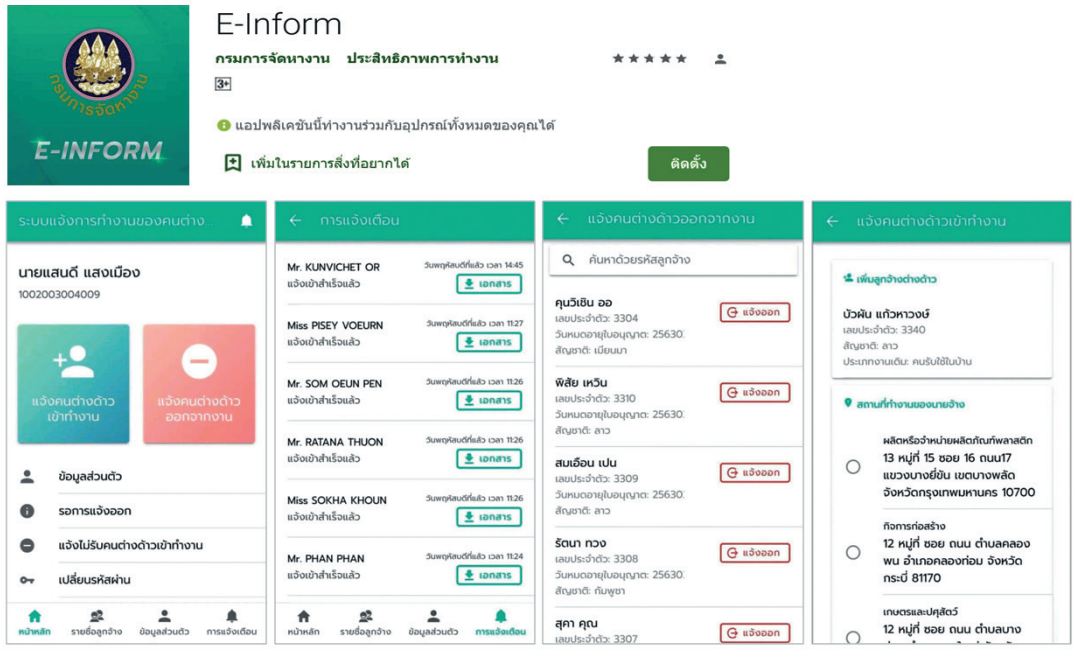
กรมการจัดหางาน
E-INFORM

E-Inform

กรมการจัดหางาน ประสิทธิภาพการทำงาน

3+

แอปพลิเคชันนี้ทำงานร่วมกับอุปกรณ์ทั้งหมดของคุณได้

เพิ่มในรายการสิ่งที่อยากได้

ติดตั้ง

ระบบแจ้งการทำงานของคนต่าง

นายแสนดี แสงเมือง
1002003004009

แจ้งคนต่างด้าวเข้าทำงาน

แจ้งคนต่างด้าวออกจากงาน

ข้อมูลส่วนตัว

รอการแจ้งออก

แจ้งไม่รับคนต่างด้าวเข้าทำงาน

เปลี่ยนรหัสผ่าน

หน้าหลัก รายชื่อลูกจ้าง ข้อมูลส่วนตัว การแจ้งเตือน

การแจ้งเตือน

Mr. KUNVICHET OR วันพฤหัสบดีที่แล้ว เวลา 14:45
แจ้งเข้าสำเร็จแล้ว เอกสาร

Miss PISEY VOEURN วันพฤหัสบดีที่แล้ว เวลา 11:27
แจ้งเข้าสำเร็จแล้ว เอกสาร

Mr. SOM OEUN PEN วันพฤหัสบดีที่แล้ว เวลา 11:26
แจ้งเข้าสำเร็จแล้ว เอกสาร

Mr. RATANA THUON วันพฤหัสบดีที่แล้ว เวลา 11:26
แจ้งเข้าสำเร็จแล้ว เอกสาร

Miss SOKHA KHOUN วันพฤหัสบดีที่แล้ว เวลา 11:26
แจ้งเข้าสำเร็จแล้ว เอกสาร

Mr. PHAN PHAN วันพฤหัสบดีที่แล้ว เวลา 11:24
แจ้งเข้าสำเร็จแล้ว เอกสาร

หน้าหลัก รายชื่อลูกจ้าง ข้อมูลส่วนตัว การแจ้งเตือน

แจ้งคนต่างด้าวออกจากงาน

ค้นหาด้วยรหัสลูกจ้าง

คุนวิเชิน ออ
เลขประจำตัว: 3304
วันหมดอายุใบอนุญาต: 25630
สัญชาติ: เมียนมา
แจ้งออก

พิสัย หวืน
เลขประจำตัว: 3310
วันหมดอายุใบอนุญาต: 25630
สัญชาติ: ลาว
แจ้งออก

สมเอือน เปน
เลขประจำตัว: 3309
วันหมดอายุใบอนุญาต: 25630
สัญชาติ: ลาว
แจ้งออก

รัตนา ทวง
เลขประจำตัว: 3308
วันหมดอายุใบอนุญาต: 25630
สัญชาติ: กัมพูชา
แจ้งออก

สุคา คุณ
เลขประจำตัว: 3307
แจ้งออก

แจ้งคนต่างด้าวเข้าทำงาน

เพิ่มลูกจ้างต่างด้าว

บัวผัน แก้วหาวงษ์
เลขประจำตัว: 3340
สัญชาติ: ลาว
ประเภทงานเดิม: คนรับใช้ในบ้าน

สถานที่ทำงานของนายจ้าง

ผลิตหรือจำหน่ายผลิตภัณฑ์พลาสติก
13 หมู่ที่ 15 ซอย 16 ถนน17 แขวงบางยี่ขัน เขตบางพลัด จังหวัดกรุงเทพมหานคร 10700

กิจการก่อสร้าง
12 หมู่ที่ ซอย ถนน ตำบลคลองพน อำเภอคลองท่อม จังหวัดกระบี่ 81170

เกษตรและปศุสัตว์
12 หมู่ที่ ซอย ถนน ตำบลบาง